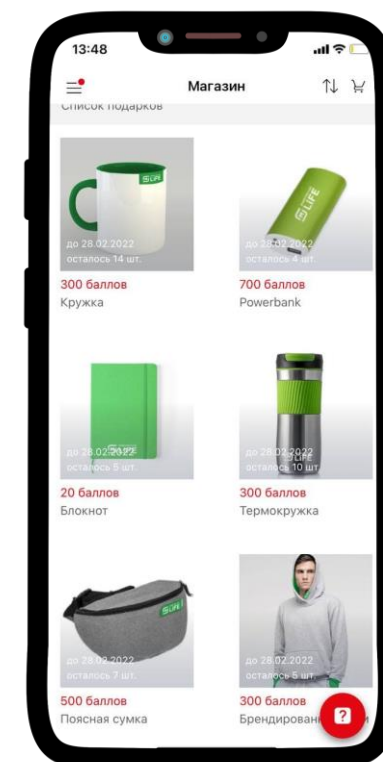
13:48

Магазин

Список подарков

LIFE
до 28.02.2022
осталось 14 шт.
300 баллов
Кружка

LIFE
до 28.02.2022
осталось 4 шт.
700 баллов
Powerbank

LIFE
до 28.02.2022
осталось 5 шт.
20 баллов
Блокнот

LIFE
до 28.02.2022
осталось 10 шт.
300 баллов
Термокружка

LIFE
до 28.02.2022
осталось 7 шт.
500 баллов
Поясная сумка

до 28.02.2022
осталось 5 шт.
300 баллов
Брендирован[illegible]

?